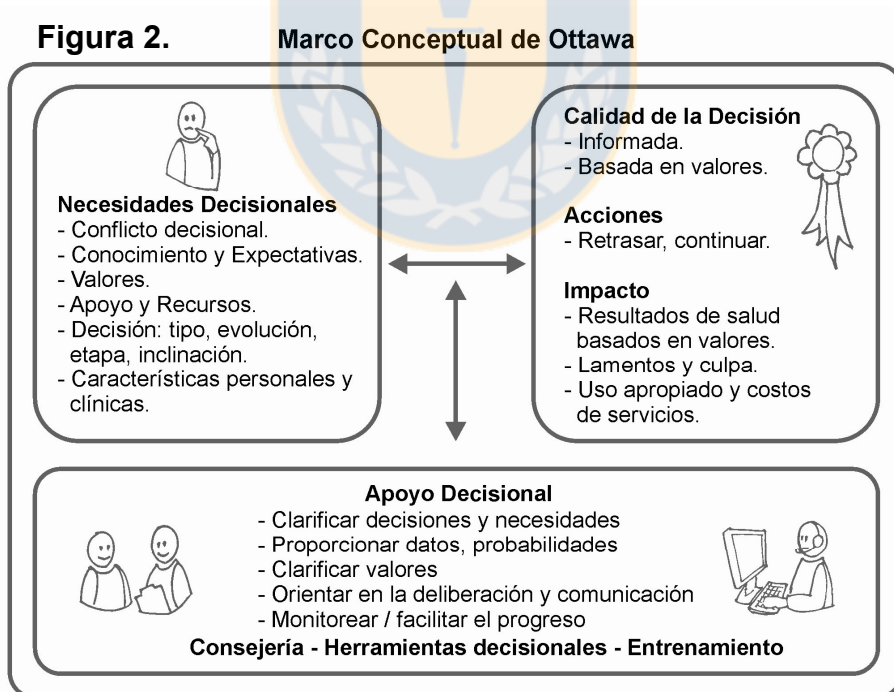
Figura 2. Marco Conceptual de Ottawa

Necesidades Decisionales
- Conflicto decisional.
- Conocimiento y Expectativas.
- Valores.
- Apoyo y Recursos.
- Decisión: tipo, evolución, etapa, inclinación.
- Características personales y clínicas.

Calidad de la Decisión
- Informada.
- Basada en valores.

Acciones
- Retrasar, continuar.

Impacto
- Resultados de salud basados en valores.
- Lamentos y culpa.
- Uso apropiado y costos de servicios.

Apoyo Decisional
- Clarificar decisiones y necesidades
- Proporcionar datos, probabilidades
- Clarificar valores
- Orientar en la deliberación y comunicación
- Monitorear / facilitar el progreso
Consejería - Herramientas decisionales - Entrenamiento